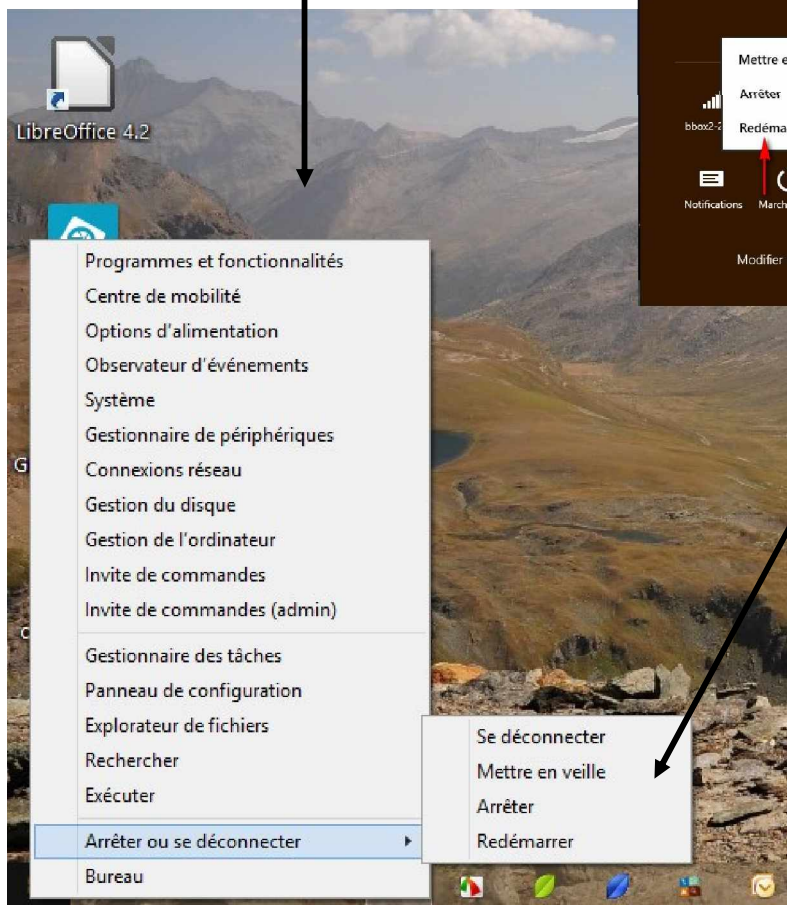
LibreOffice 4.2

Mettre e
Arrêter
Redéma
bbox2-2
Notifications
March
Modifier

Programmes et fonctionnalités
Centre de mobilité
Options d'alimentation
Observateur d'événements
Système
Gestionnaire de périphériques
Connexions réseau
Gestion du disque
Gestion de l'ordinateur
Invite de commandes
Invite de commandes (admin)
Gestionnaire des tâches
Panneau de configuration
Explorateur de fichiers
Rechercher
Exécuter
Arrêter ou se déconnecter
Bureau

Se déconnecter
Mettre en veille
Arrêter
Redémarrer